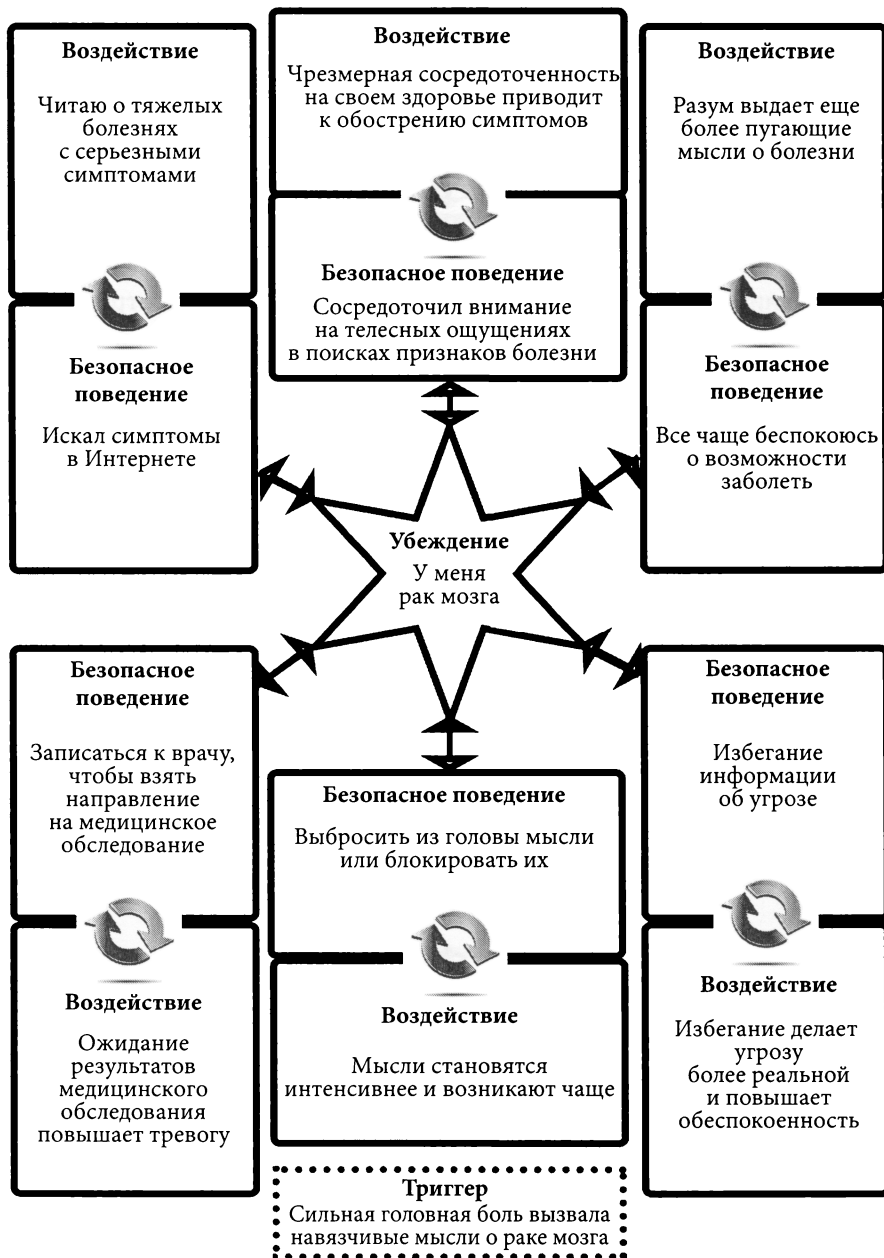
Воздействие

Читаю о тяжелых болезнях с серьезными симптомами

Безопасное поведение

Искал симптомы в Интернете

Воздействие

Чрезмерная сосредоточенность на своем здоровье приводит к обострению симптомов

Безопасное поведение

Сосредоточил внимание на телесных ощущениях в поисках признаков болезни

Воздействие

Разум выдает еще более пугающие мысли о болезни

Безопасное поведение

Все чаще беспокоюсь о возможности заболеть

Убеждение

У меня рак мозга

Безопасное поведение

Записаться к врачу, чтобы взять направление на медицинское обследование

Воздействие

Ожидание результатов медицинского обследования повышает тревогу

Безопасное поведение

Выбросить из головы мысли или блокировать их

Воздействие

Мысли становятся интенсивнее и возникают чаще

Безопасное поведение

Избегание информации об угрозе

Воздействие

Избегание делает угрозу более реальной и повышает обеспокоенность

Триггер

Сильная головная боль вызвала навязчивые мысли о раке мозга